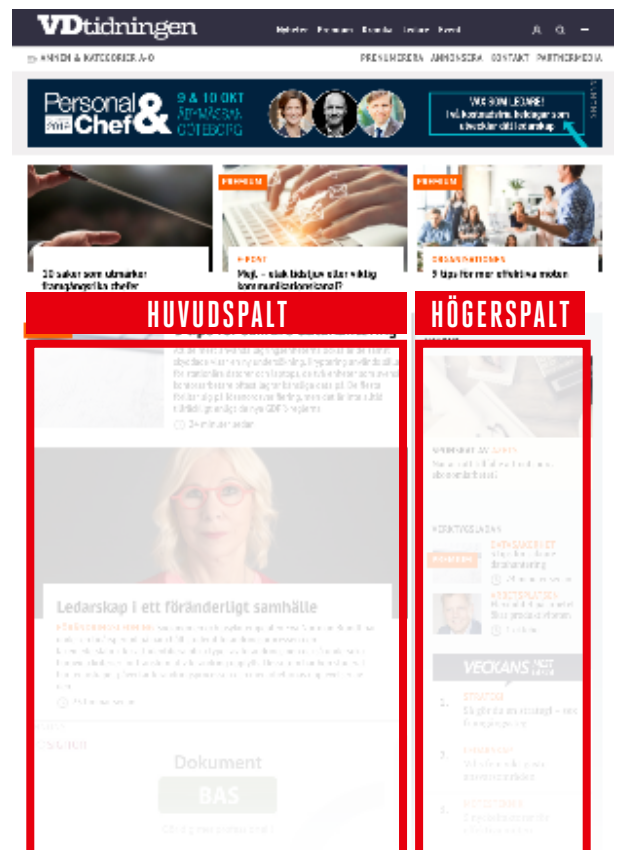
VDtidningen

Nyheter Premium Ekonomi Ledare Event

ÄMNEN & KATEGORIER A-Ö

PRENUMERERA ANNONSERA KONTAKT PARTNERMEDIA

Personal & Chef 2019

9 & 10 OKT ÅTERVÄXTSMÄSSAN GÖTEBORG

VAD SOM LEDARE!
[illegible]

30 saker som utmärker framgångsrika chefer

PREMIUM

Mejl – ett bidrag eller viktig kommunikationskanal?

PREMIUM

ORGANISATIONER
9 tips för mer effektiva möten

HUVUDSPALT

HÖGERSPALT

Ledarskap i ett föränderligt samhälle

Dokument

BAS

VECKANS